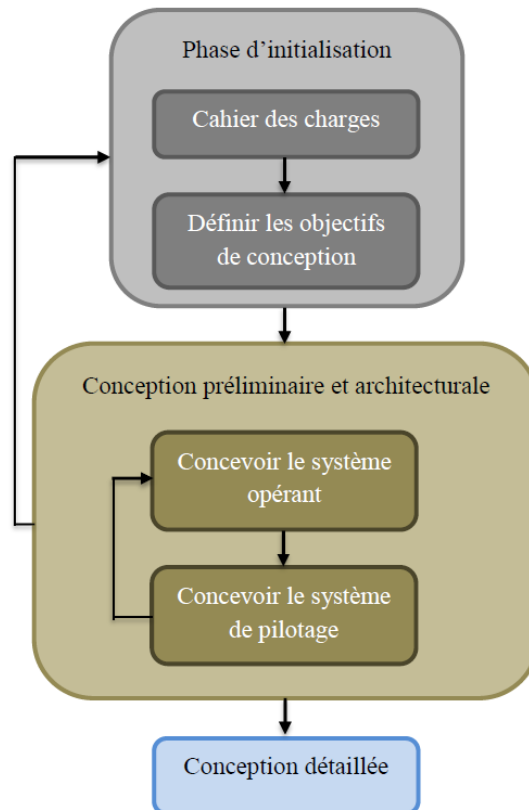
Phase d’initialisation

Cahier des charges

Définir les objectifs de conception

Conception préliminaire et architecturale

Concevoir le système opérant

Concevoir le système de pilotage

Conception détaillée